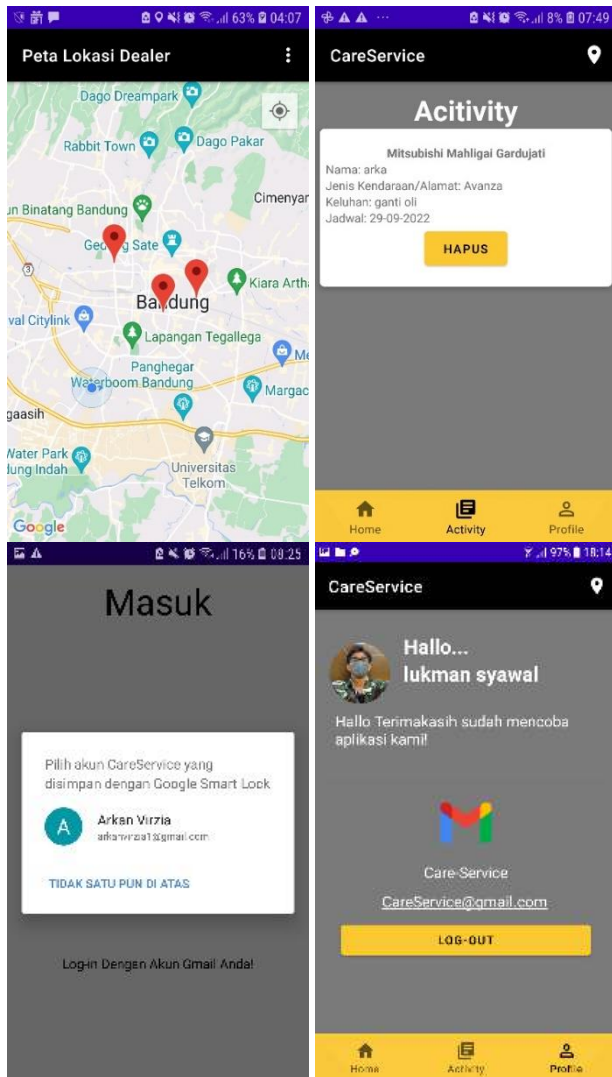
63% 04:07

Peta Lokasi Dealer

Dago Dreampark
Rabbit Town
Dago Pakar
Cimenyar
un Binatang Bandung
Gedung Sate
Kiara Arth
Bandung
val Citylink
Lapangan Tegallega
Panghegar Waterboom Bandung
Margac
gaasih
Water Park Bandung Indah
Universitas Telkom
Google

8% 07:49

CareService

Acitivity

Mitsubishi Mahligai Gardujati
Nama: arka
Jenis Kendaraan/Alamat: Avanza
Keluhan: ganti oli
Jadwal: 29-09-2022

HAPUS

Home
Activity
Profile

16% 08:25

Masuk

Pilih akun CareService yang disimpan dengan Google Smart Lock

A
Arkan Virzia
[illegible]@gmail.com

TIDAK SATU PUN DI ATAS

Log-in Dengen Akun Gmail Anda!

97% 18:14

CareService

Hallo...
lukman syawal

Hallo Terimakasih sudah mencoba aplikasi kami!

Care-Service

CareService@gmail.com

LOG-OUT

Home
Activity
Profile